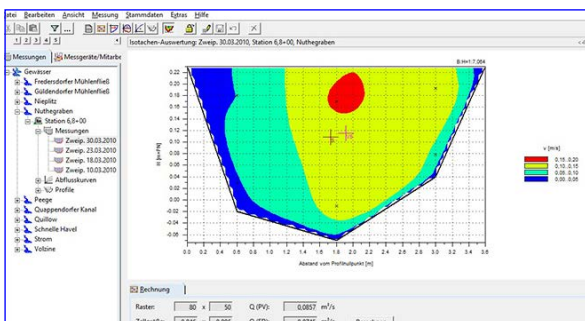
atei Bearbeiten Ansicht Messung Stammdaten Extras Hilfe

Isotachen-Auswertung: Zweip. 30.03.2010, Station 6,8+00, Nuthegraben

Messungen | Messgeräte/Mitarbe

Gewässer
Fredersdorfer Mühlenfließ
Güldendorfer Mühlenfließ
Nieplitz
Nuthegraben
Station 6,8+00
Messungen
Zweip. 30.03.2010
Zweip. 23.03.2010
Zweip. 18.03.2010
Zweip. 10.03.2010
Abflusskurven
Profile
Peege
Quappendorfer Kanal
Quillow
Schnelle Havel
Strom
Volzine

B:H=1:7.064

v [m/s]
0.15..0.20
0.10..0.15
0.05..0.10
0.00..0.05

H [m+NN]
0.22
0.20
0.18
0.16
0.14
0.12
0.10
0.08
0.06
0.04
0.02
0.00
-0.02
-0.04
-0.06

0.0 0.2 0.4 0.6 0.8 1.0 1.2 1.4 1.6 1.8 2.0 2.2 2.4 2.6 2.8 3.0 3.2 3.4 3.6

Abstand vom Profilnullpunkt [m]

Rechnung

Raster: 80 x 50 Q (PV): 0,0857 m³/s

Zellengr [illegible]